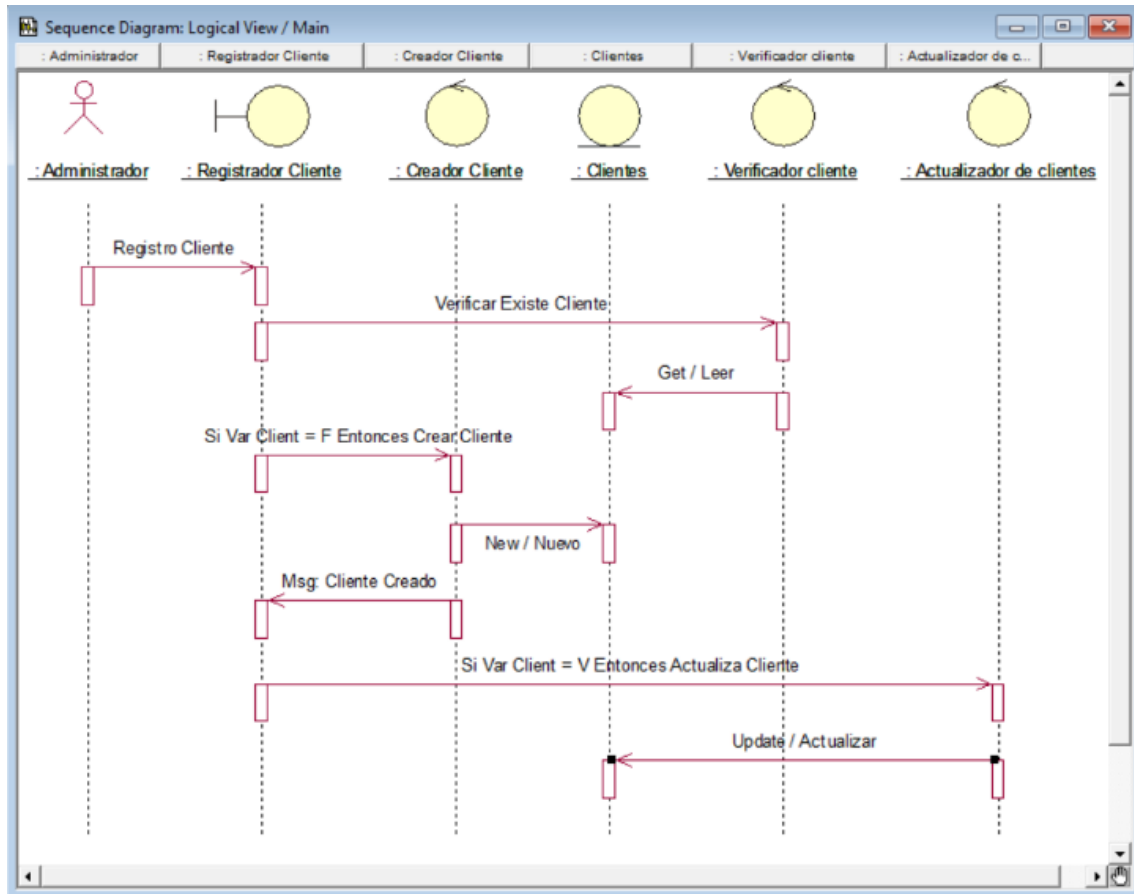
Sequence Diagram: Logical View / Main

: Administrador | : Registrador Cliente | : Creador Cliente | : Clientes | : Verificador cliente | : Actualizador de c...

: Administrador
: Registrador Cliente
: Creador Cliente
: Clientes
: Verificador cliente
: Actualizador de clientes

Registro Cliente

Verificar Existe Cliente

Get / Leer

Si Var Client = F Entonces Crear Cliente

New / Nuevo

Msg: Cliente Creado

Si Var Client = V Entonces Actualiza Clientte

Update / Actualizar